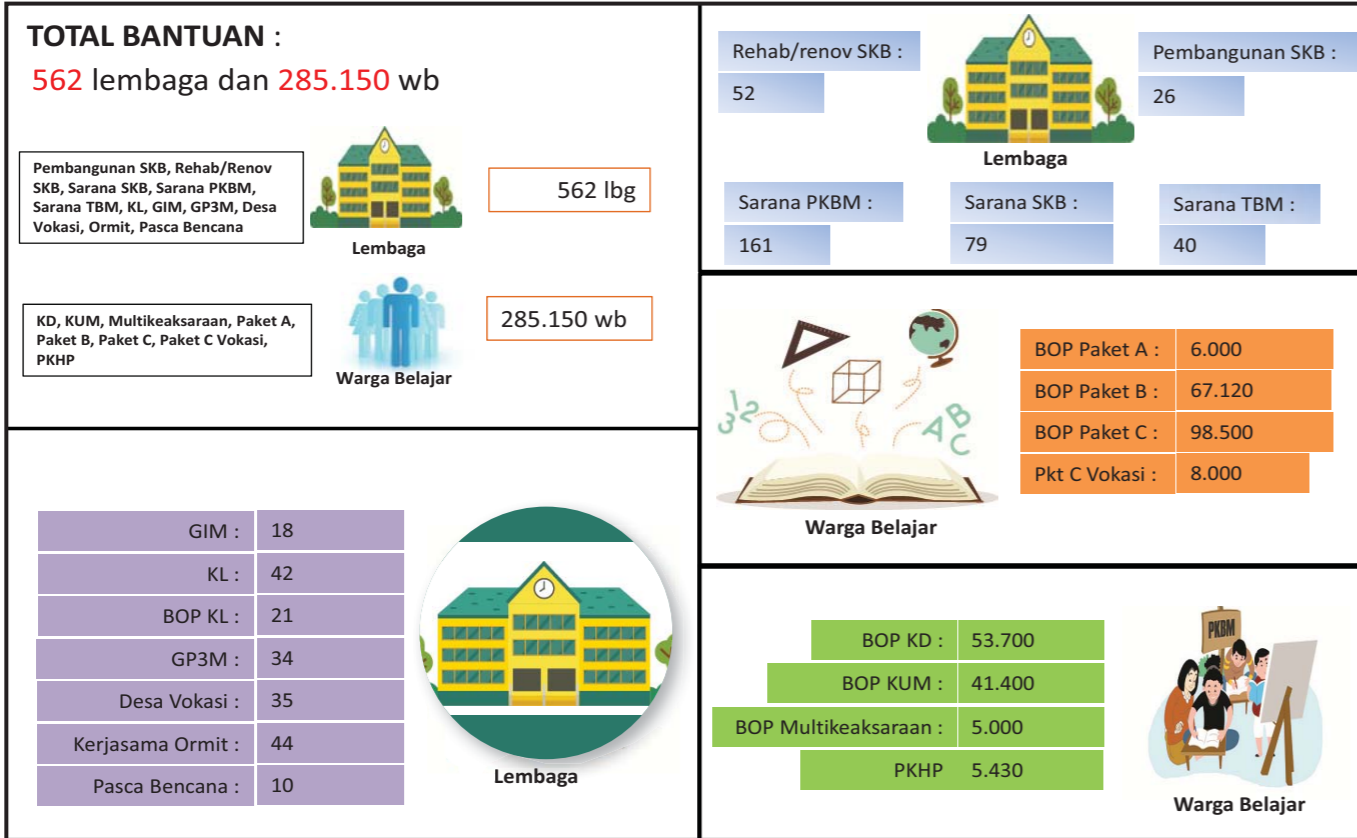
TOTAL BANTUAN :
562 lembaga dan 285.150 wb

Pembangunan SKB, Rehab/Renov SKB, Sarana SKB, Sarana PKBM, Sarana TBM, KL, GIM, GP3M, Desa Vokasi, Ormit, Pasca Bencana

Lembaga

562 lbg

KD, KUM, Multikeaksaraan, Paket A, Paket B, Paket C, Paket C Vokasi, PKHP

Warga Belajar

285.150 wb

Rehab/renov SKB : 52

Pembangunan SKB : 26

Lembaga

Sarana PKBM : 161

Sarana SKB : 79

Sarana TBM : 40

| BOP Paket A : | 6.000 |
|---|---|
| BOP Paket B : | 67.120 |
| BOP Paket C : | 98.500 |
| Pkt C Vokasi : | 8.000 |

Warga Belajar

| GIM : | 18 |
|---|---|
| KL : | 42 |
| BOP KL : | 21 |
| GP3M : | 34 |
| Desa Vokasi : | 35 |
| Kerjasama Ormit : | 44 |
| Pasca Bencana : | 10 |

Lembaga

| BOP KD : | 53.700 |
|---|---|
| BOP KUM : | 41.400 |
| BOP Multikeaksaraan : | 5.000 |
| PKHP | 5.430 |

PKBM

Warga Belajar